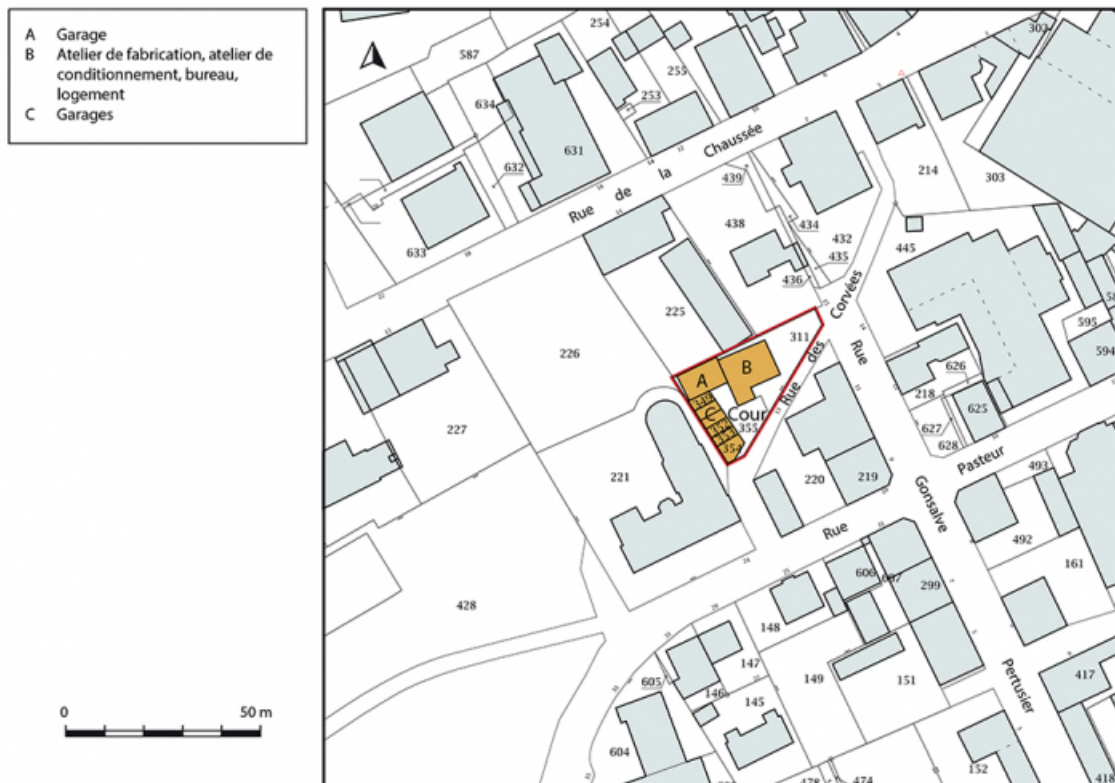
A Garage
B Atelier de fabrication, atelier de conditionnement, bureau, logement
C Garages

0
50 m

587
254
303
634
255
253
631
Rue de la Chaussée
632
439
214
303
438
434
432
633
435
445
436
Rue des Corvées
225
311
595
594
226
Rue
A
B
626
C
Cour
355
218
625
227
627
628
Pasteur
493
221
220
219
Gonsalve
492
Rue
161
606
607
299
428
148
147
149
151
417
605
146
145
Pertusier
604
152
478
474